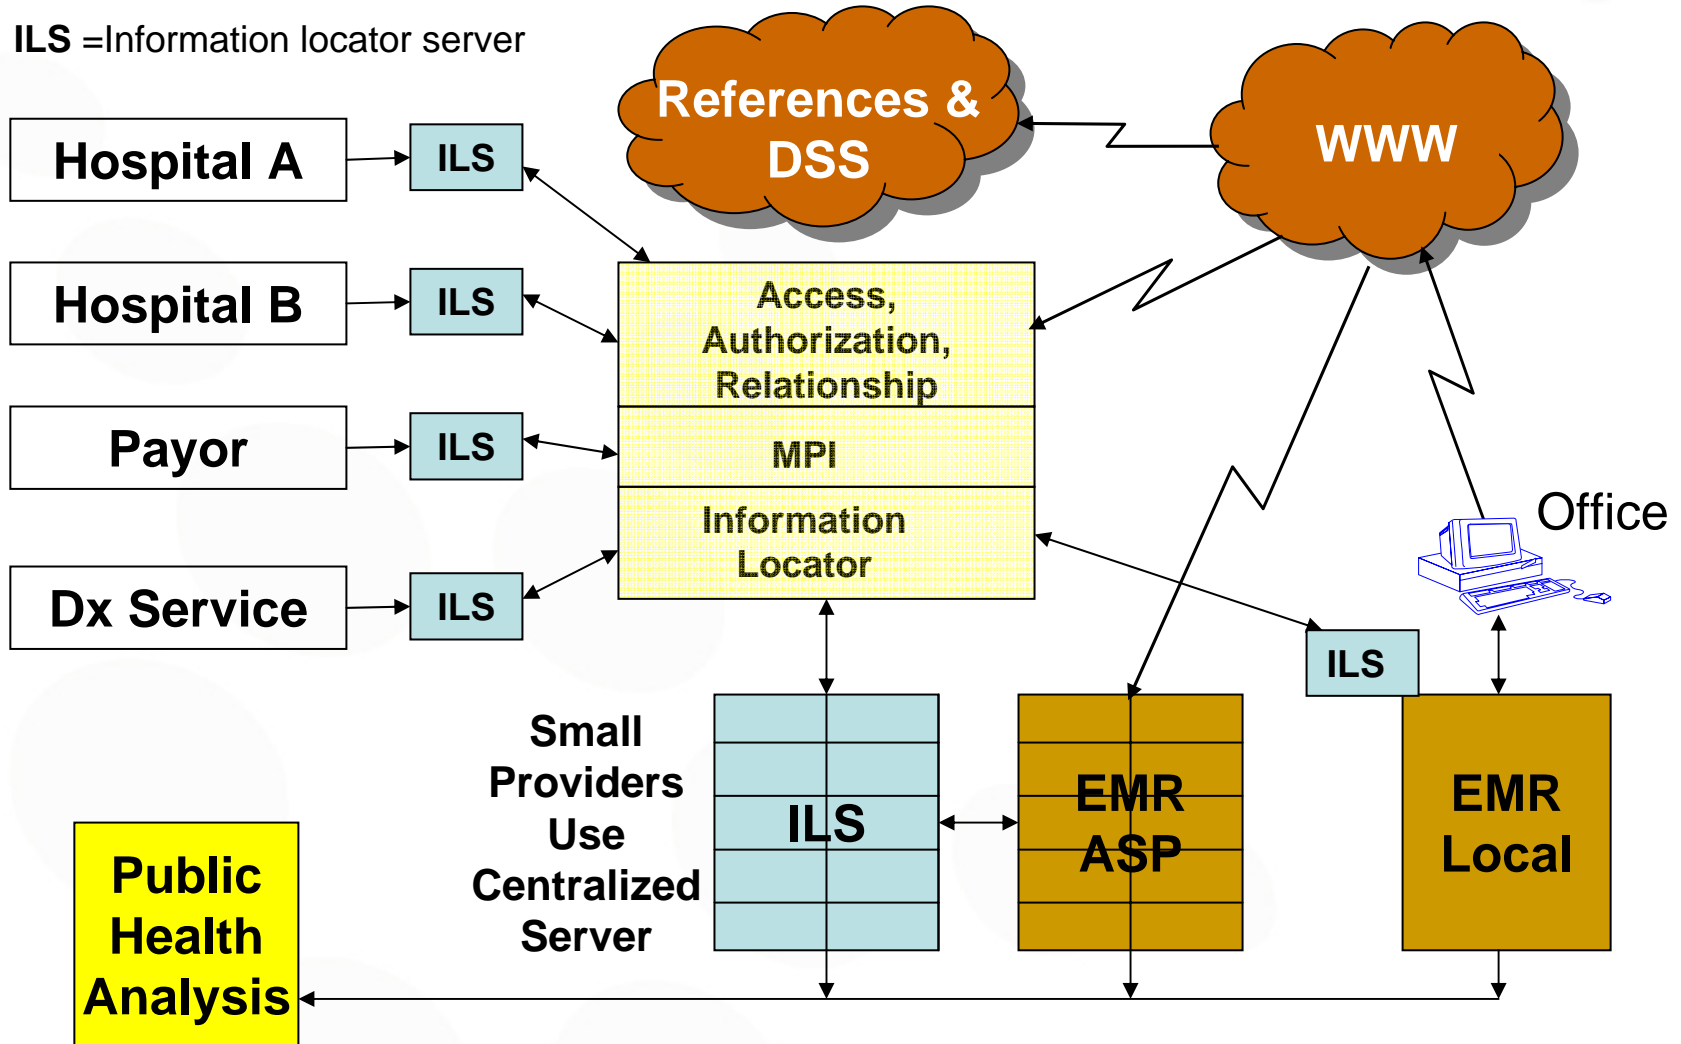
ILS =Information locator server

References & DSS

WWW

Hospital A

ILS

Hospital B

ILS

Payor

ILS

Dx Service

ILS

Access, Authorization, Relationship

MPI

Information Locator

Office

ILS

Small Providers Use Centralized Server

ILS

EMR ASP

EMR Local

Public Health Analysis